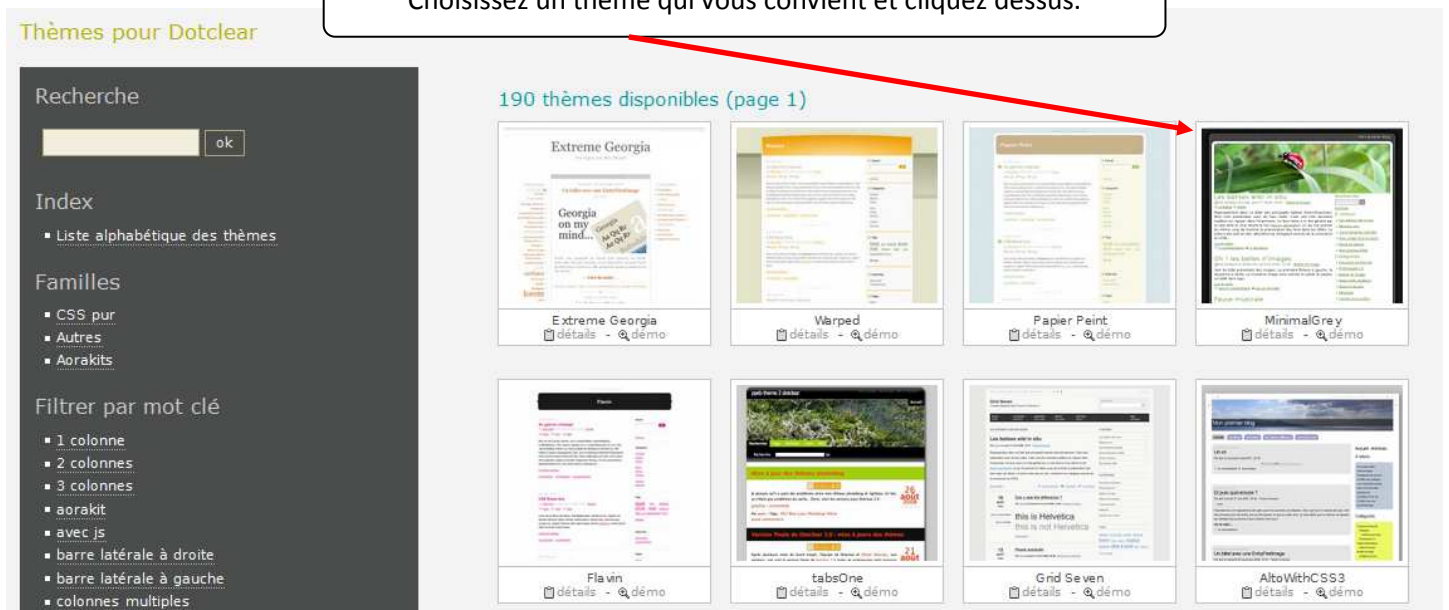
Choisissez un thème qui vous convient et cliquez dessus.

Thèmes pour Dotclear

Recherche

ok

Index

Liste alphabétique des thèmes

Familles

CSS pur

Autres

Aorakits

Filtrer par mot clé

1 colonne

2 colonnes

3 colonnes

aorakit

avec js

barre latérale à droite

barre latérale à gauche

colonnes multiples

190 thèmes disponibles (page 1)

Extreme Georgia
détails - démo

Warped
détails - démo

Papier Peint
détails - démo

MinimalGrey
détails - démo

Flavin
détails - démo

tabsOne
détails - démo

Grid Seven
détails - démo

AltoWithCSS3
détails - démo